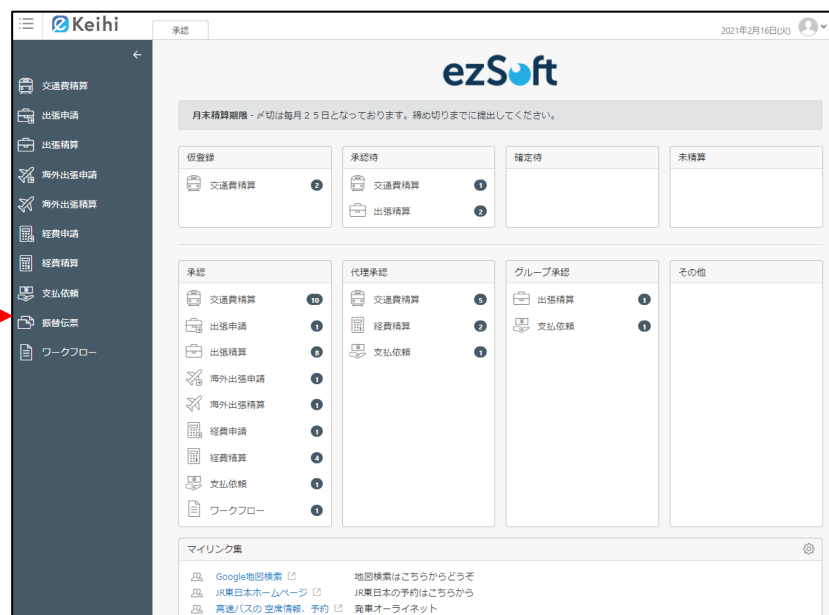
Keihi

承認

2021年2月16日(火)

交通費精算
出張申請
出張精算
海外出張申請
海外出張精算
経費申請
経費精算
支払依頼
振替伝票
ワークフロー

ezSoft

月末精算期限 - 〆切は毎月２５日となっております。締め切りまでに提出してください。

仮登録
交通費精算 2

承認待
交通費精算 1
出張精算 2

確定待

未精算

承認
交通費精算 10
出張申請 1
出張精算 8
海外出張申請 1
海外出張精算 1
経費申請 1
経費精算 4
支払依頼 1
ワークフロー 1

代理承認
交通費精算 5
経費精算 2
支払依頼 1

グループ承認
出張精算 1
支払依頼 1

その他

マイリンク集
Google地図検索 地図検索はこちらからどうぞ
JR東日本ホームページ JR東日本の予約はこちらから
高速バスの 空席情報、予約 発車オーライネット